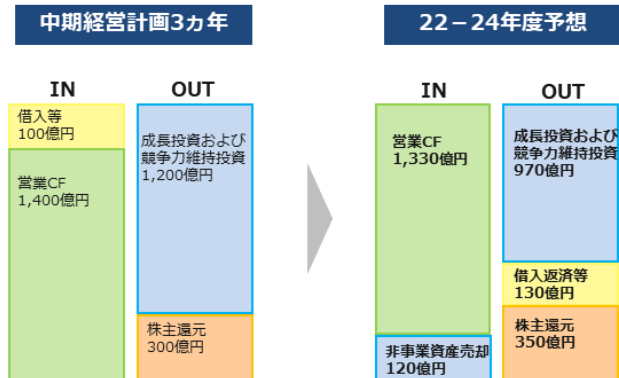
中期経営計画3カ年

IN

借入等
100億円

営業CF
1,400億円

OUT

成長投資および競争力維持投資
1,200億円

株主還元
300億円

22－24年度予想

IN

営業CF
1,330億円

非事業資産売却
120億円

OUT

成長投資および競争力維持投資
970億円

借入返済等
130億円

株主還元
350億円